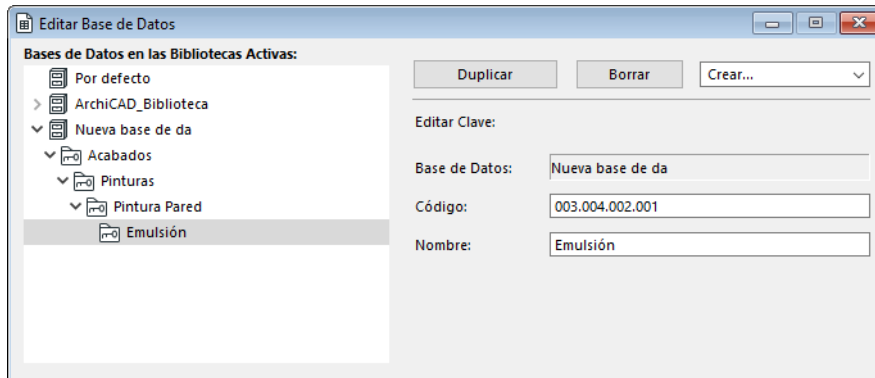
Editar Base de Datos

Bases de Datos en las Bibliotecas Activas:

Por defecto
ArchiCAD_Biblioteca
Nueva base de da
Acabados
Pinturas
Pintura Pared
Emulsión

Duplicar
Borrar
Crear...

Editar Clave:

Base de Datos: Nueva base de da

Código: 003.004.002.001

Nombre: Emulsión